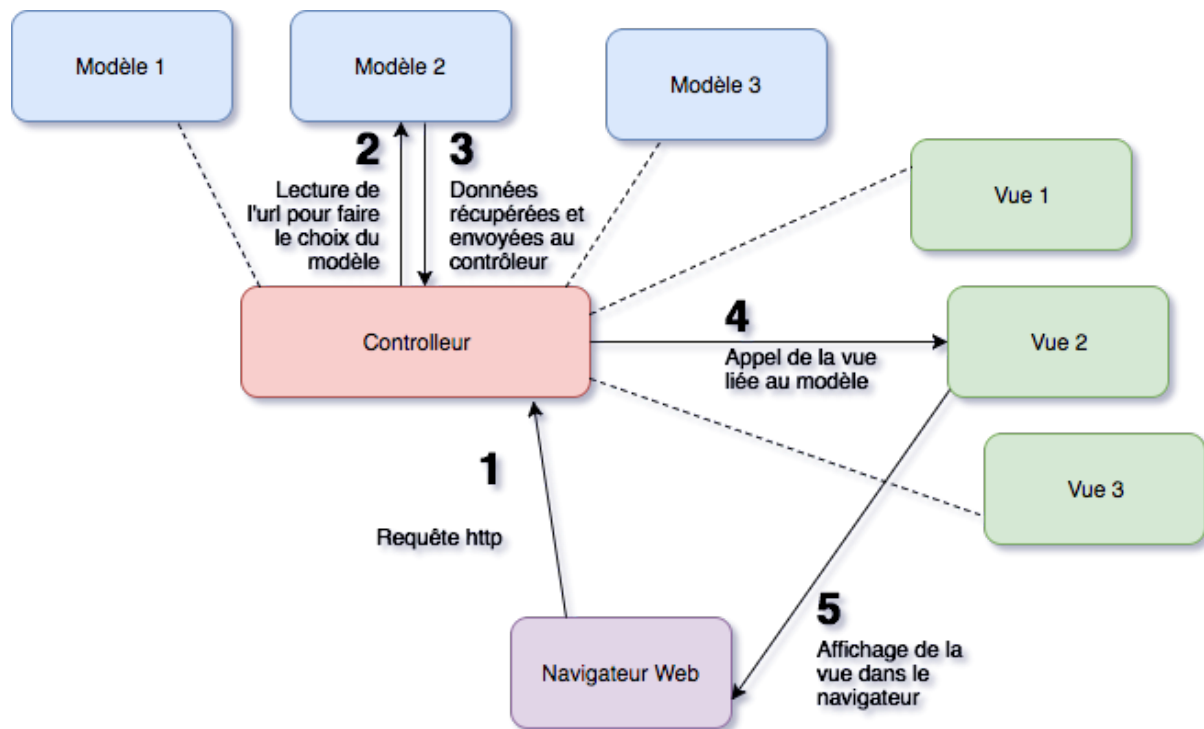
Modèle 1

Modèle 2

Modèle 3

2
Lecture de l'url pour faire le choix du modèle

3
Données récupérées et envoyées au contrôleur

Vue 1

Controlleur

4
Appel de la vue liée au modèle

Vue 2

1

Requête http

Vue 3

5
Affichage de la vue dans le navigateur

Navigateur Web